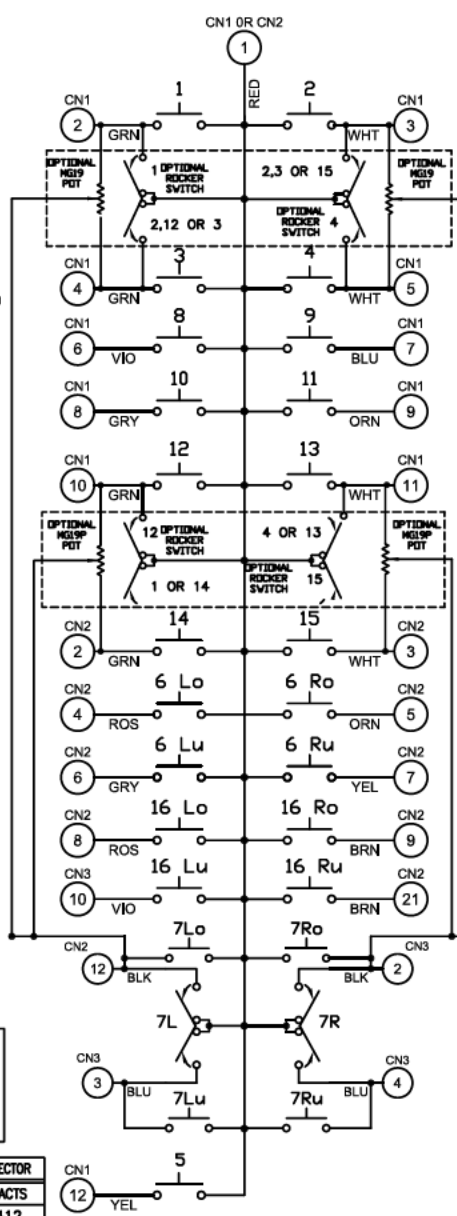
CN1 OR CN2
1
RED
1
2
CN1
2
GRN
CN1
3
WHT
OPTIONAL MG19 POT
1 OPTIONAL ROCKER SWITCH
2,12 OR 3
2,3 OR 15
OPTIONAL ROCKER SWITCH 4
OPTIONAL MG19 POT
3
4
CN1
4
GRN
CN1
5
WHT
8
9
CN1
6
VIO
CN1
7
BLU
10
11
CN1
8
GRY
CN1
9
ORN
12
13
CN1
10
GRN
CN1
11
WHT
OPTIONAL MG19P POT
12 OPTIONAL ROCKER SWITCH
1 OR 14
4 OR 13
OPTIONAL ROCKER SWITCH 15
OPTIONAL MG19P POT
14
15
CN2
2
GRN
CN2
3
WHT
6 Lo
6 Ro
CN2
4
ROS
CN2
5
ORN
6 Lu
6 Ru
CN2
6
GRY
CN2
7
YEL
16 Lo
16 Ro
CN2
8
ROS
CN2
9
BRN
16 Lu
16 Ru
CN3
10
VIO
CN2
21
BRN
7Lo
7Ro
CN2
12
BLK
CN3
2
BLK
7L
7R
CN3
3
BLU
CN3
4
BLU
7Lu
7Ru
5
ECTOR
ACTS
CN1
12
YEL
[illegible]